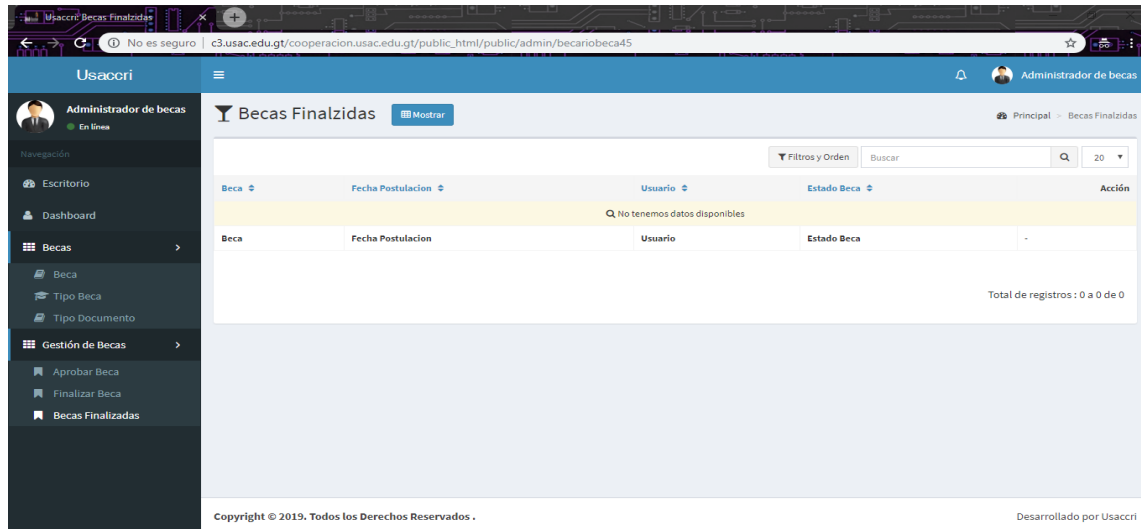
Usaccri: Becas Finalzidas ×

No es seguro | c3.usac.edu.gt/cooperacion.usac.edu.gt/public_html/public/admin/becariobeca45

Usaccri

Administrador de becas

Administrador de becas
En línea

Navegación

Escritorio

Dashboard

Becas

Beca

Tipo Beca

Tipo Documento

Gestión de Becas

Aprobar Beca

Finalizar Beca

Becas Finalizadas

Becas Finalzidas

Mostrar

Principal > Becas Finalzidas

Filtros y Orden

Buscar

20

| Beca | Fecha Postulacion | Usuario | Estado Beca | Acción |
|---|---|---|---|---|
| No tenemos datos disponibles | | | | |
| Beca | Fecha Postulacion | Usuario | Estado Beca | - |

Total de registros : 0 a 0 de 0

Copyright © 2019. Todos los Derechos Reservados .

Desarrollado por Usaccri